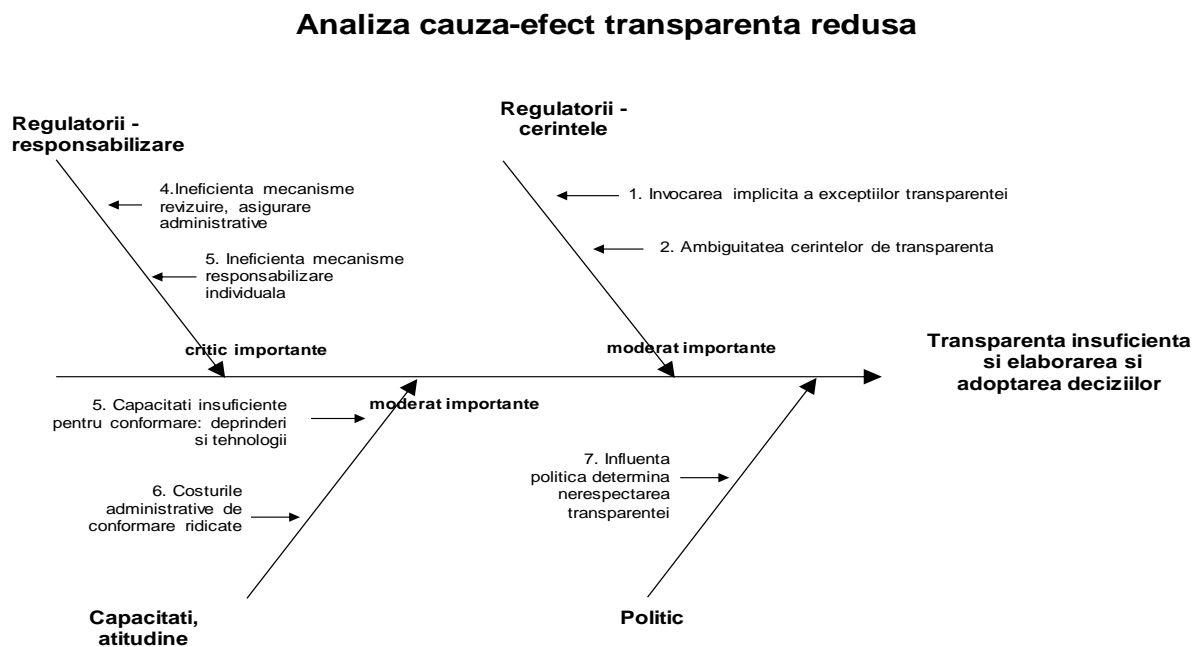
Analiza cauza-efect transparenta redusa

Regulatorii - responsabilizare

4.Ineficienta mecanisme revizuire, asigurare administrative

5. Ineficienta mecanisme responsabilizare individuala

Regulatorii - cerintele

1. Invocarea implicita a exceptiilor transparentei

2. Ambiguitatea cerintelor de transparenta

critic importante

moderat importante

Transparenta insuficienta si elaborarea si adoptarea deciziilor

5. Capacitati insuficiente pentru conformare: deprinderi si tehnologii

moderat importante

6. Costurile administrative de conformare ridicate

7. Influenta politica determina nerespectarea transparentei

Capacitati, atitudine

Politic